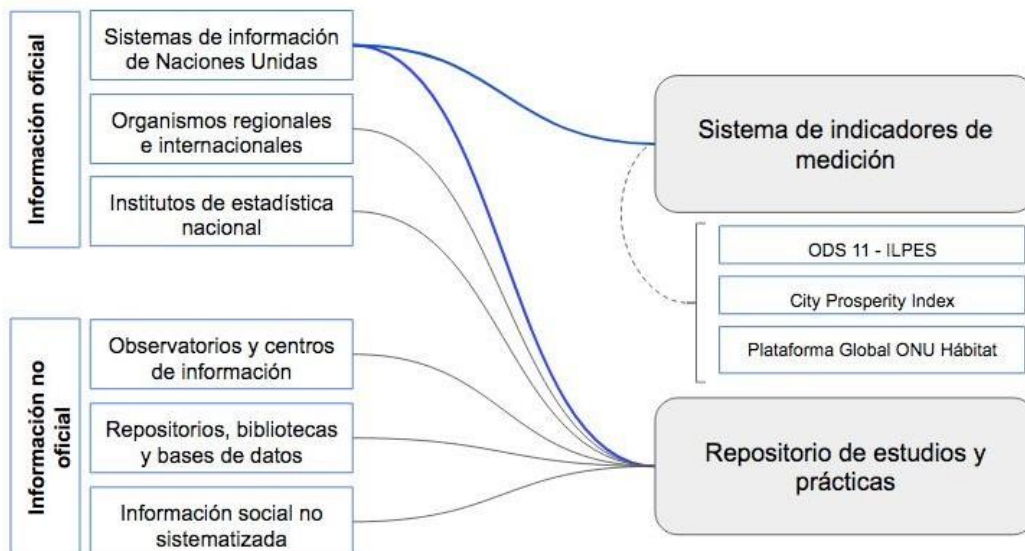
Información oficial

Sistemas de información de Naciones Unidas

Organismos regionales e internacionales

Institutos de estadística nacional

Información no oficial

Observatorios y centros de información

Repositorios, bibliotecas y bases de datos

Información social no sistematizada

Sistema de indicadores de medición

ODS 11 - ILPES

City Prosperity Index

Plataforma Global ONU Hábitat

Repositorio de estudios y prácticas